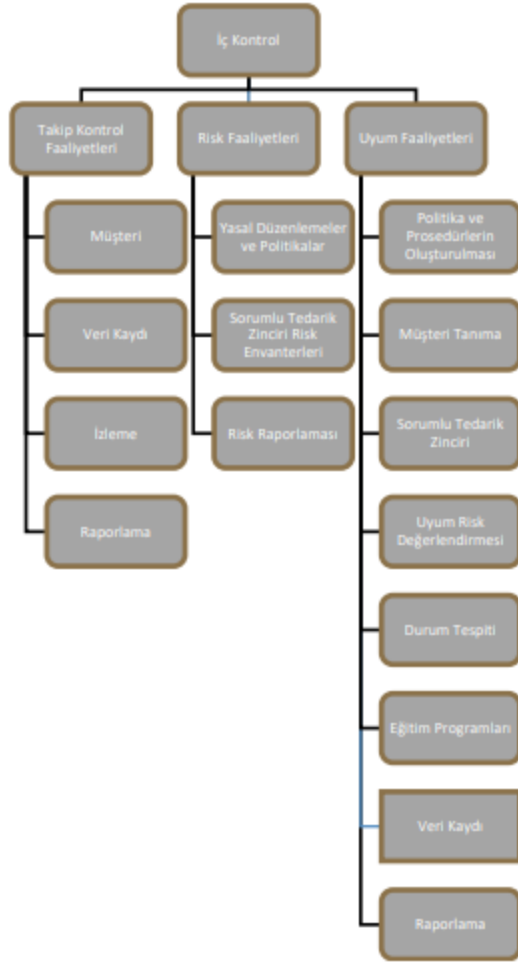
İç Kontrol

Takip Kontrol Faaliyetleri

Müşteri

Veri Kaydı

İzleme

Raporlama

Risk Faaliyetleri

Yasal Düzenlemeler ve Politikalar

Sorumlu Tedarik Zinciri Risk Envanterleri

Risk Raporlaması

Uyum Faaliyetleri

Politika ve Prosedürlerin Oluşturulması

Müşteri Tanıma

Sorumlu Tedarik Zinciri

Uyum Risk Değerlendirmesi

Durum Tespiti

Eğitim Programları

Veri Kaydı

Raporlama